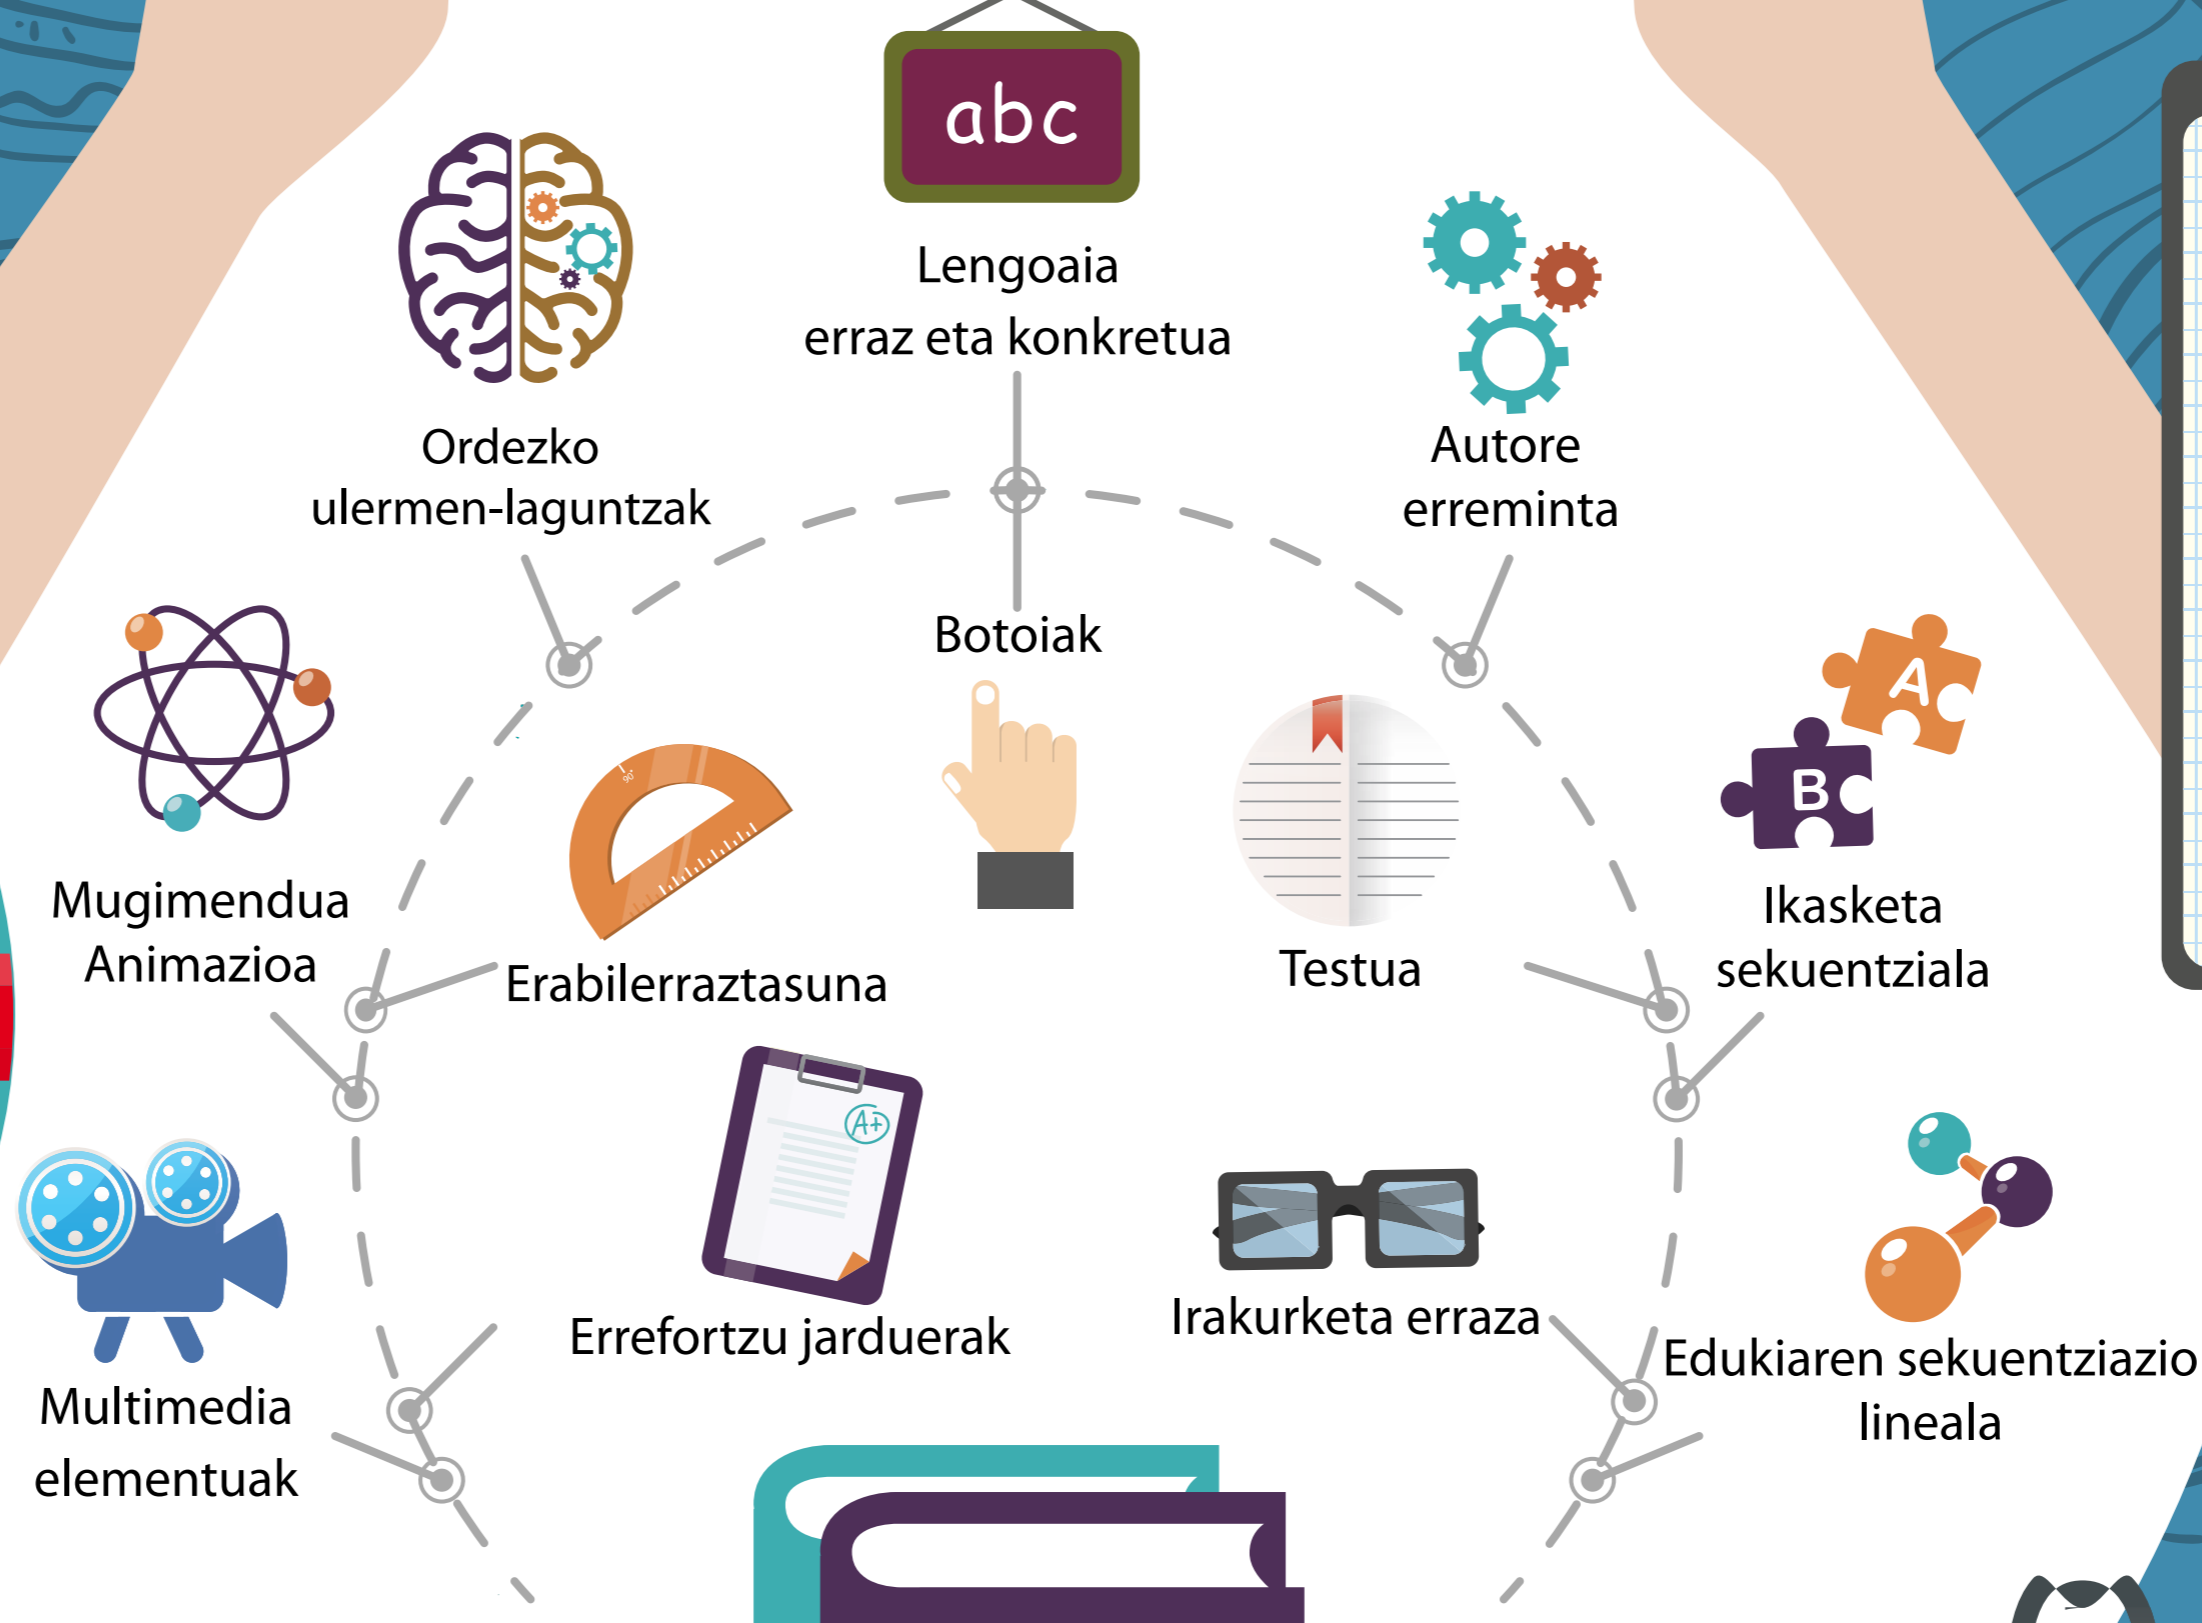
abc

Lengoaia erraz eta konkretua

Ordezko ulermen-laguntzak

Autore erreminta

Botoiak

Mugimendua Animazioa

Erabilerraztasuna

Testua

A

B

Ikasketa sekuentziala

A+

Multimedia elementuak

Errefortzu jarduerak

Irakurketa erraza

Edukiaren sekuentziazio lineala